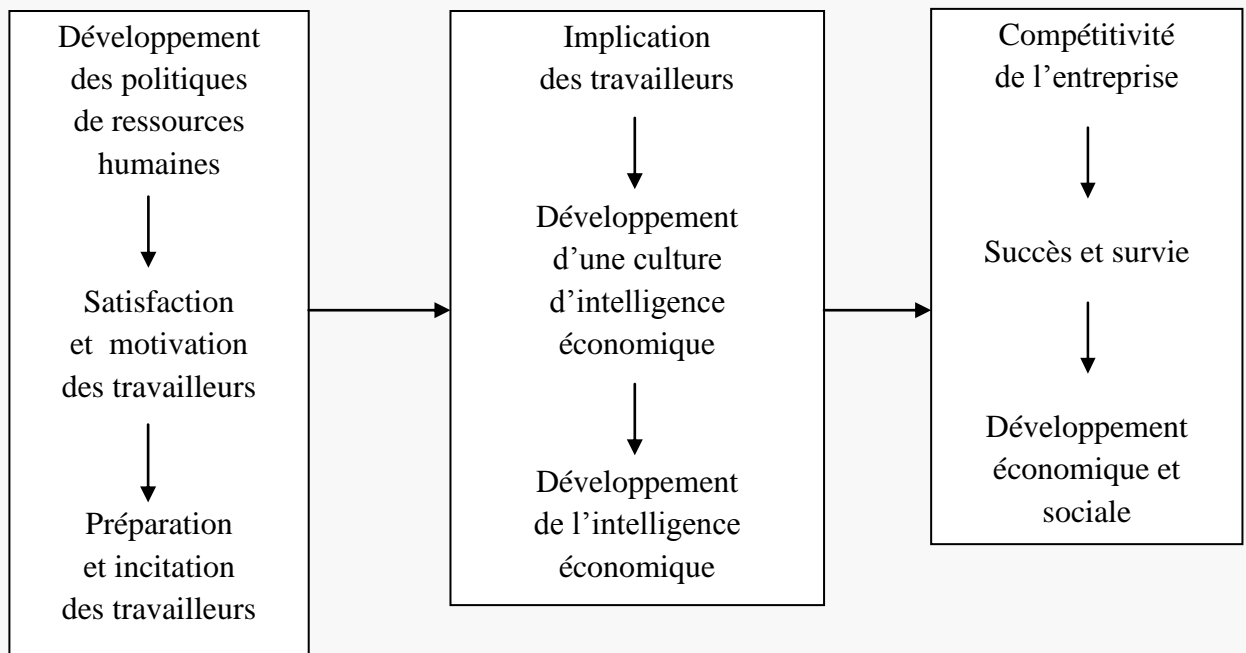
Développement des politiques de ressources humaines

Satisfaction et motivation des travailleurs

Préparation et incitation des travailleurs

Implication des travailleurs

Développement d'une culture d'intelligence économique

Développement de l'intelligence économique

Compétitivité de l'entreprise

Succès et survie

Développement économique et sociale